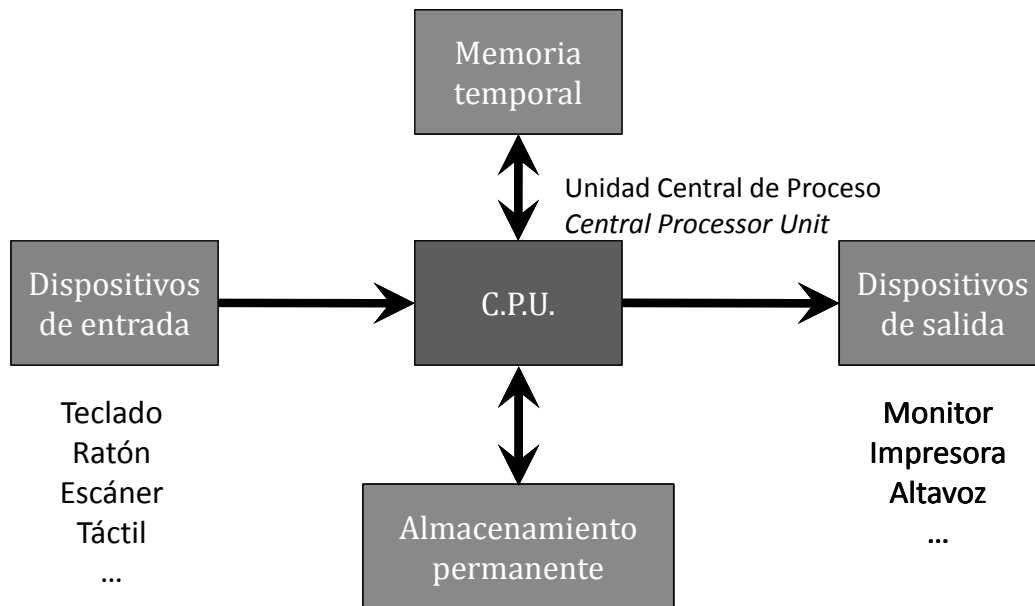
Memoria temporal

Unidad Central de Proceso
*Central Processor Unit*

Dispositivos de entrada

C.P.U.

Dispositivos de salida

Teclado
Ratón
Escáner
Táctil
...

Monitor
Impresora
Altavoz
...

Almacenamiento permanente